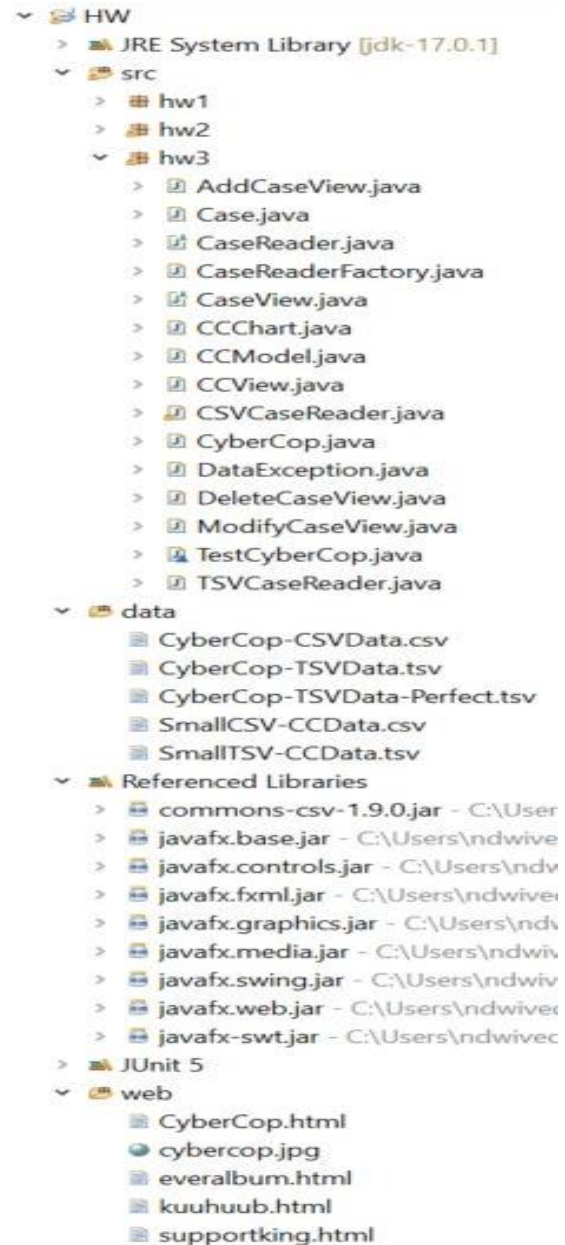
HW
JRE System Library [jdk-17.0.1]
src
hw1
hw2
hw3
AddCaseView.java
Case.java
CaseReader.java
CaseReaderFactory.java
CaseView.java
CCChart.java
CCModel.java
CCView.java
CSVCaseReader.java
CyberCop.java
DataException.java
DeleteCaseView.java
ModifyCaseView.java
TestCyberCop.java
TSVCaseReader.java
data
CyberCop-CSVData.csv
CyberCop-TSVData.tsv
CyberCop-TSVData-Perfect.tsv
SmallCSV-CCData.csv
SmallTSV-CCData.tsv
Referenced Libraries
commons-csv-1.9.0.jar - C:\User
javafx.base.jar - C:\Users\ndwive
javafx.controls.jar - C:\Users\ndw
javafx.fxml.jar - C:\Users\ndwived
javafx.graphics.jar - C:\Users\ndv
javafx.media.jar - C:\Users\ndwiv
javafx.swing.jar - C:\Users\ndwiv
javafx.web.jar - C:\Users\ndwived
javafx-swt.jar - C:\Users\ndwivec
JUnit 5
web
CyberCop.html
cybercop.jpg
everalbum.html
kuuhuub.html
supportking.html